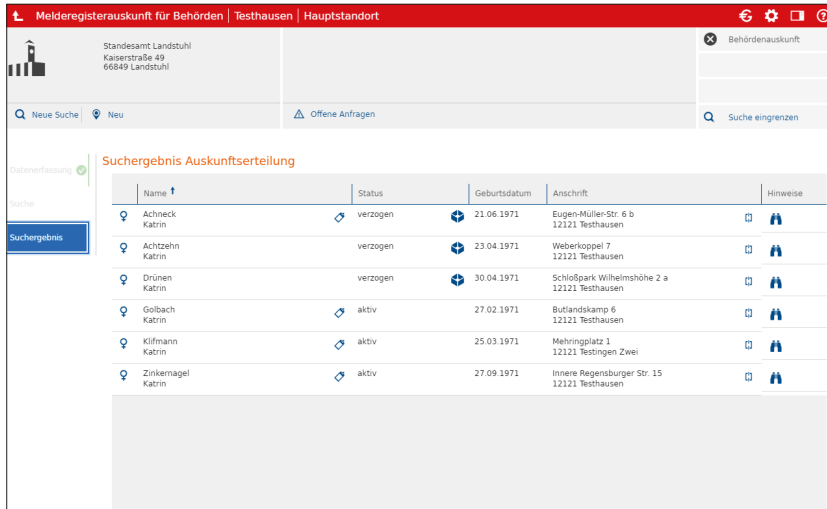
Melderegisterauskunft für Behörden | Testhausen | Hauptstandort

Standesamt Landstuhl
Kaiserstraße 49
66849 Landstuhl

Behördenauskunft

Neue Suche
Neu
Offene Anfragen
Suche eingrenzen

Datenerfassung
Suche
Suchergebnis

Suchergebnis Auskunftserteilung

| Name | Status | Geburtsdatum | Anschrift | Hinweise |
|---|---|---|---|---|
| Achneck Katrin | verzogen | 21.06.1971 | Eugen-Müller-Str. 6 b 12121 Testhausen | |
| Achtzehn Katrin | verzogen | 23.04.1971 | Weberkoppel 7 12121 Testhausen | |
| Drünen Katrin | verzogen | 30.04.1971 | Schloßpark Wilhelmshöhe 2 a 12121 Testhausen | |
| Golbach Katrin | aktiv | 27.02.1971 | Butlandskamp 6 12121 Testhausen | |
| Klifmann Katrin | aktiv | 25.03.1971 | Mehringplatz 1 12121 Testingen Zwei | |
| Zinkernagel Katrin | aktiv | 27.09.1971 | Innere Regensburger Str. 15 12121 Testhausen | |